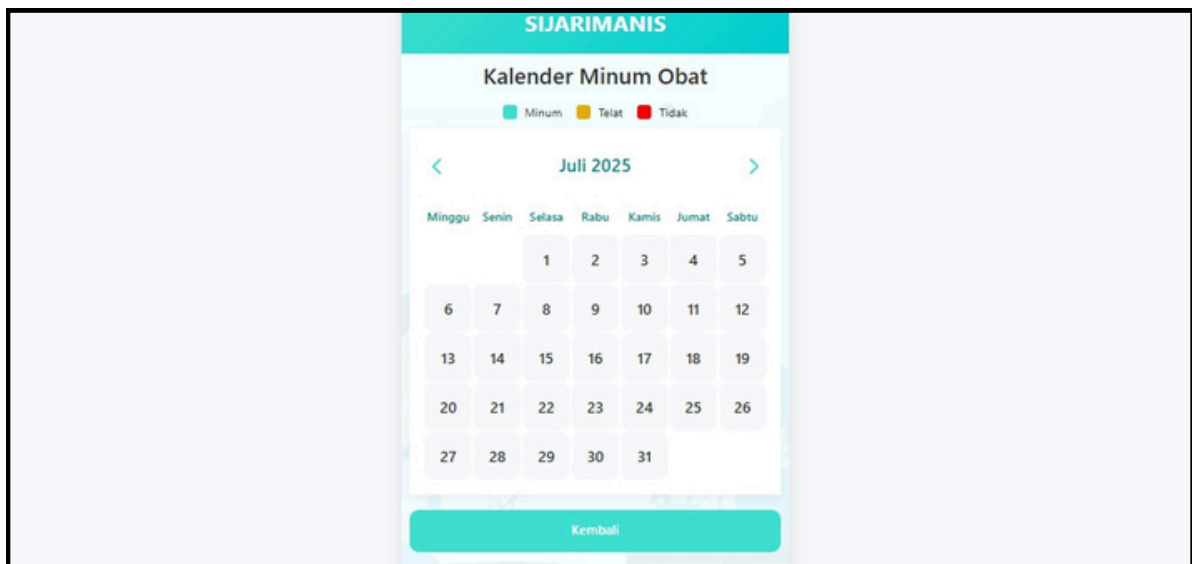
SIJARIMANIS

Kalender Minum Obat

Minum Telat Tidak

<

Juli 2025

>

| Minggu | Senin | Selasa | Rabu | Kamis | Jumat | Sabtu |
|---|---|---|---|---|---|---|
| | | 1 | 2 | 3 | 4 | 5 |
| 6 | 7 | 8 | 9 | 10 | 11 | 12 |
| 13 | 14 | 15 | 16 | 17 | 18 | 19 |
| 20 | 21 | 22 | 23 | 24 | 25 | 26 |
| 27 | 28 | 29 | 30 | 31 | | |

Kembali